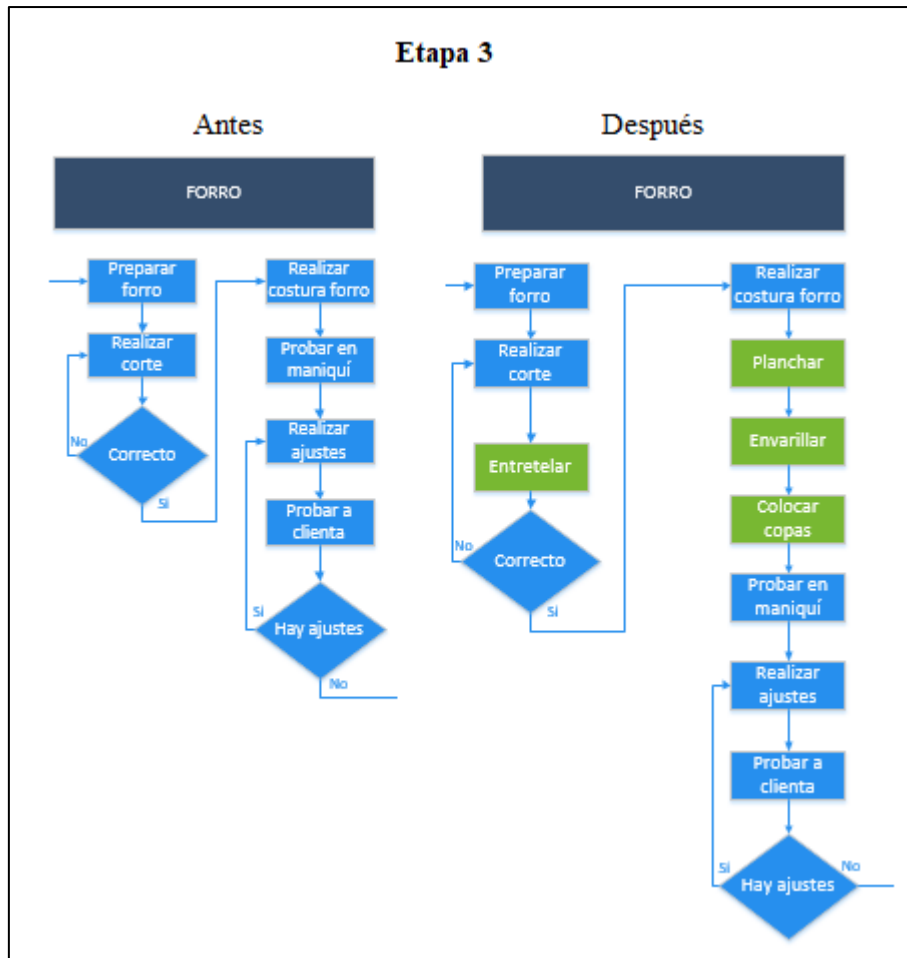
Etapa 3

Antes

FORRO

Preparar forro

Realizar corte

No

Correcto

Si

Realizar costura forro

Probar en maniquí

Realizar ajustes

Probar a clienta

Si

Hay ajustes

No

Después

FORRO

Preparar forro

Realizar corte

Entretelar

No

Correcto

Si

Realizar costura forro

Planchar

Envarillar

Colocar copas

Probar en maniquí

Realizar ajustes

Probar a clienta

Si

Hay ajustes

No